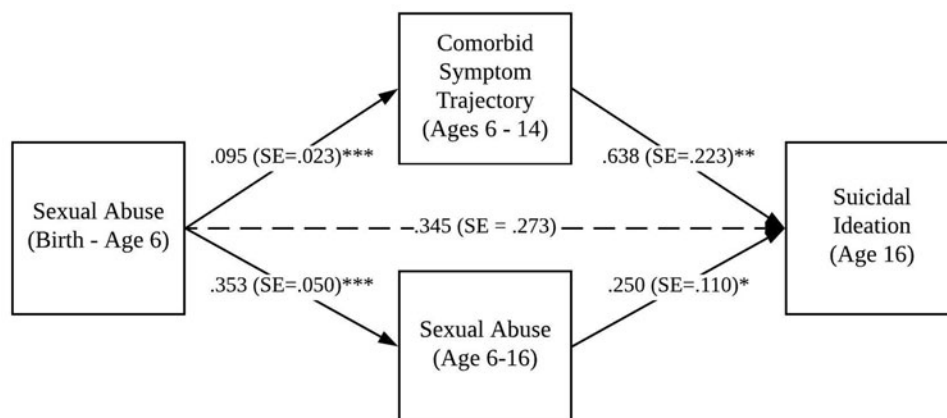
Comorbid Symptom Trajectory (Ages 6 - 14)

.095 (SE=.023)***

.638 (SE=.223)**

Sexual Abuse (Birth - Age 6)

.345 (SE = .273)

Suicidal Ideation (Age 16)

.353 (SE=.050)***

.250 (SE=.110)*

Sexual Abuse (Age 6-16)